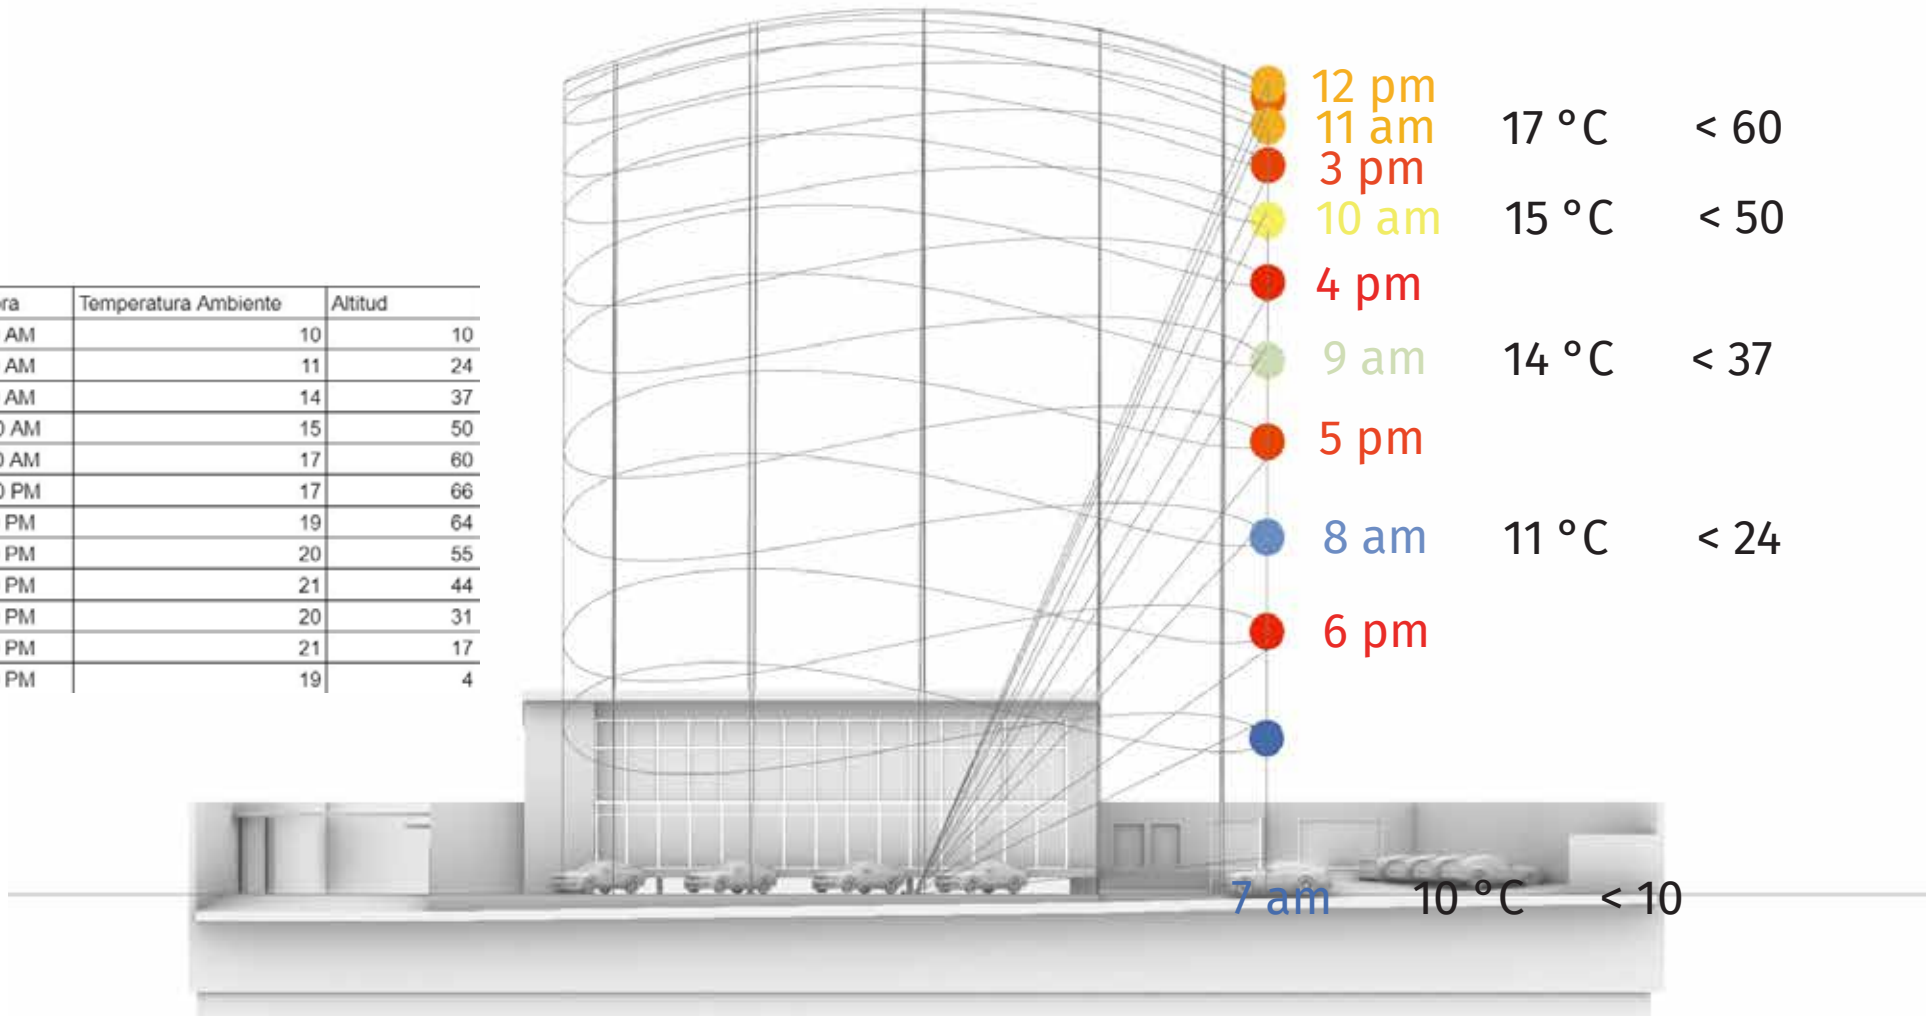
| ra | Temperatura Ambiente | Altitud |
|---|---|---|
| AM | 10 | 10 |
| AM | 11 | 24 |
| AM | 14 | 37 |
| ) AM | 15 | 50 |
| ) AM | 17 | 60 |
| ) PM | 17 | 66 |
| PM | 19 | 64 |
| PM | 20 | 55 |
| PM | 21 | 44 |
| PM | 20 | 31 |
| PM | 21 | 17 |
| PM | 19 | 4 |

12 pm
11 am 17 °C < 60
3 pm
10 am 15 °C < 50
4 pm
9 am 14 °C < 37
5 pm
8 am 11 °C < 24
6 pm
7 am 10 °C < 10